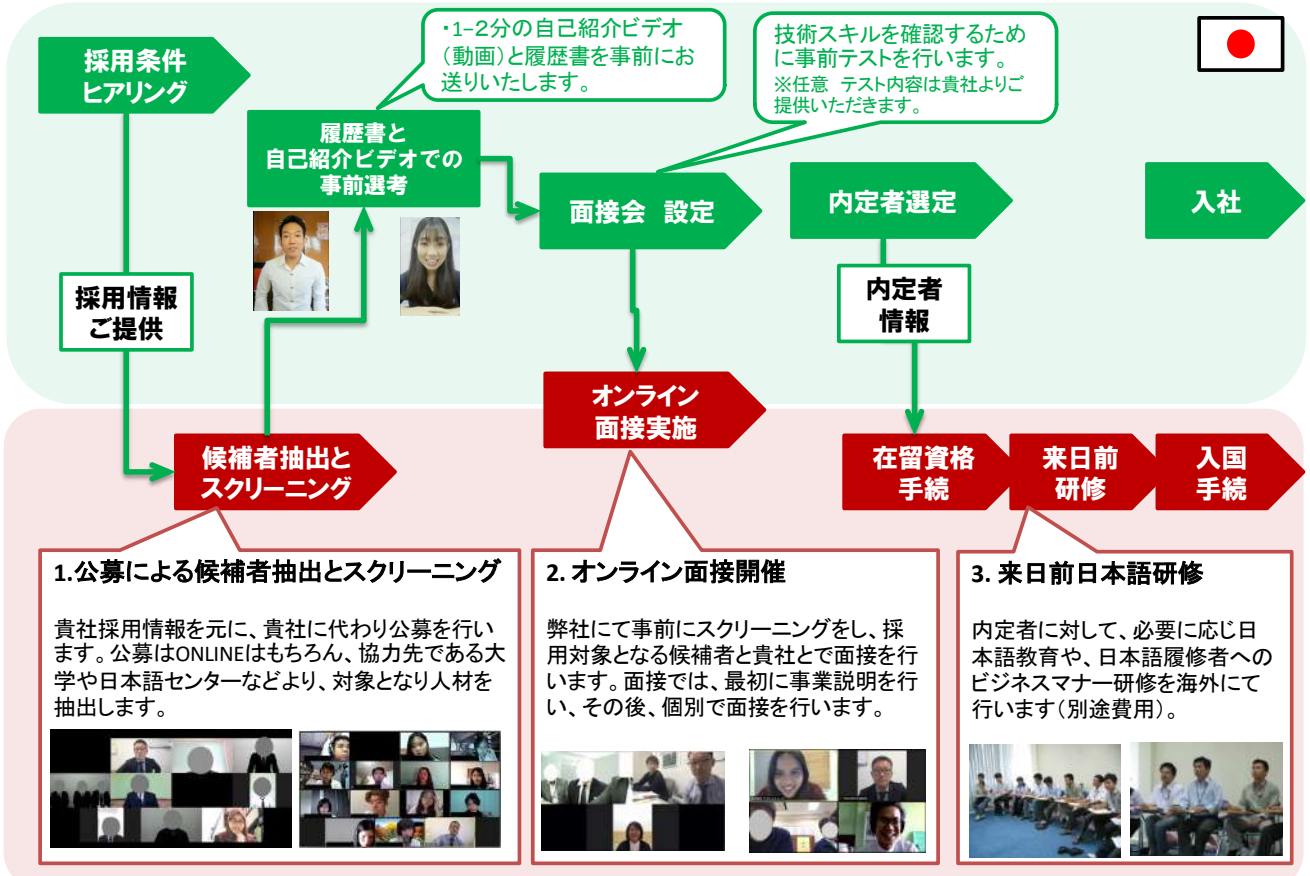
採用条件
ヒアリング

・1–2分の自己紹介ビデオ（動画）と履歴書を事前にお送りいたします。

技術スキルを確認するために事前テストを行います。
※任意　テスト内容は貴社よりご提供いただきます。

履歴書と
自己紹介ビデオでの
事前選考

面接会　設定

内定者選定

入社

採用情報
ご提供

内定者
情報

オンライン
面接実施

候補者抽出と
スクリーニング

在留資格
手続

来日前
研修

入国
手続

1.公募による候補者抽出とスクリーニング

貴社採用情報を元に、貴社に代わり公募を行います。公募はONLINEはもちろん、協力先である大学や日本語センターなどより、対象となり人材を抽出します。

2. オンライン面接開催

弊社にて事前にスクリーニングをし、採用対象となる候補者と貴社とで面接を行います。面接では、最初に事業説明を行い、その後、個別で面接を行います。

3. 来日前日本語研修

内定者に対して、必要に応じ日本語教育や、日本語履修者へのビジネスマナー研修を海外にて行います（別途費用）。